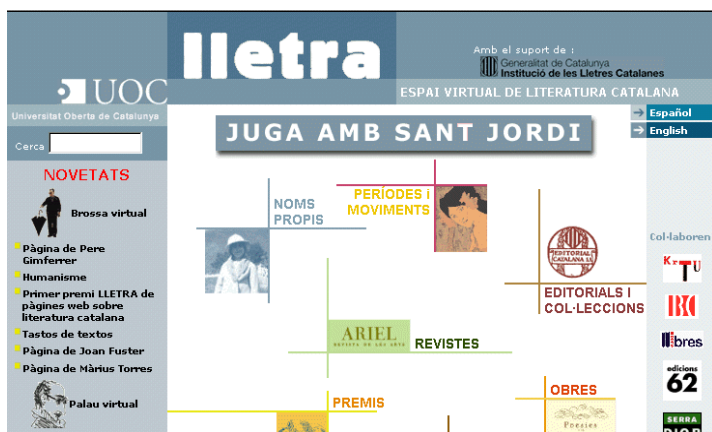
lletra

Amb el suport de :
Generalitat de Catalunya
Institució de les Lletres Catalanes

UOC
Universitat Oberta de Catalunya

ESPAI VIRTUAL DE LITERATURA CATALANA

Cerca

Español
English

JUGA AMB SANT JORDI

NOVETATS

Brossa virtual

Pàgina de Pere Gimferrer

Humanisme

Primer premi LLETRA de pàgines web sobre literatura catalana

Tastos de textos

Pàgina de Joan Fuster

Pàgina de Màrius Torres

Palau virtual

NOMS PROPIS

PERÍODES i MOVIMENTS

EDITORIALS CATALANA SA

EDITORIALS I COL·LECCIONS

ARIEL REVISTA DE LES ARTS

REVISTES

PREMIS

OBRES

Poesies

Col·laboren

KRTU

llibres

edicions 62

SERRA D'OR